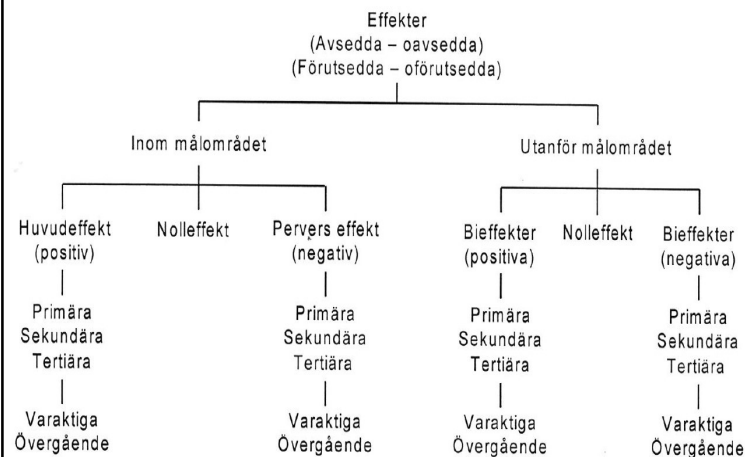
Effekter
(Avsedda – oavsedda)
(Förutsedda – oförutsedda)

Inom målområdet

Huvudeffekt (positiv)

Primära
Sekundära
Tertiära

Varaktiga
Övergående

Nolleffekt

Pervers effekt (negativ)

Primära
Sekundära
Tertiära

Varaktiga
Övergående

Utanför målområdet

Bieffekter (positiva)

Primära
Sekundära
Tertiära

Varaktiga
Övergående

Nolleffekt

Bieffekter (negativa)

Primära
Sekundära
Tertiära

Varaktiga
Övergående